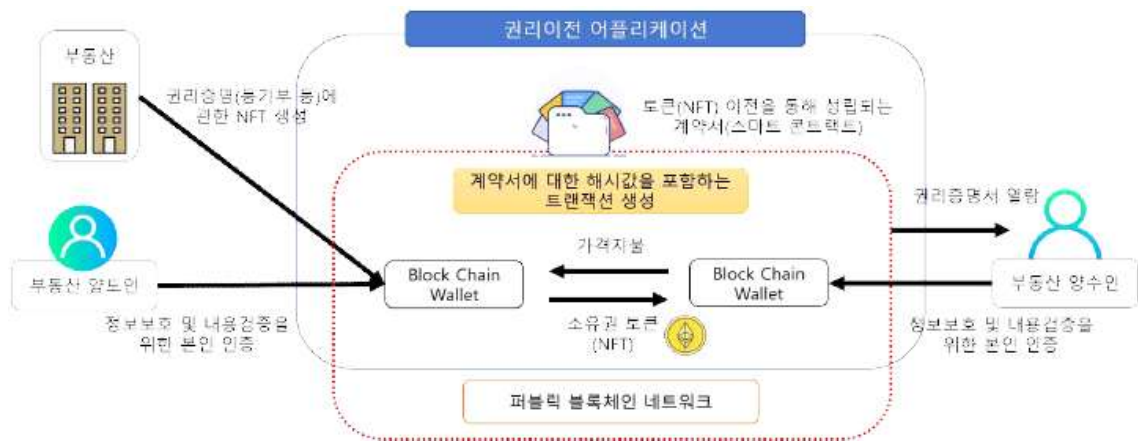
권리이전 어플리케이션

부동산

권리증명(등기부 등)에 관한 NFT 생성

토큰(NFT) 이전을 통해 성립되는 계약서(스마트 콘트랙트)

계약서에 대한 해시값을 포함하는 트랜잭션 생성

권리증명서 열람

부동산 양도인

Block Chain Wallet

가격지불

Block Chain Wallet

부동산 양수인

소유권 토큰 (NFT)

정보보호 및 내용검증을 위한 본인 인증

정보보호 및 내용검증을 위한 본인 인증

퍼블릭 블록체인 네트워크